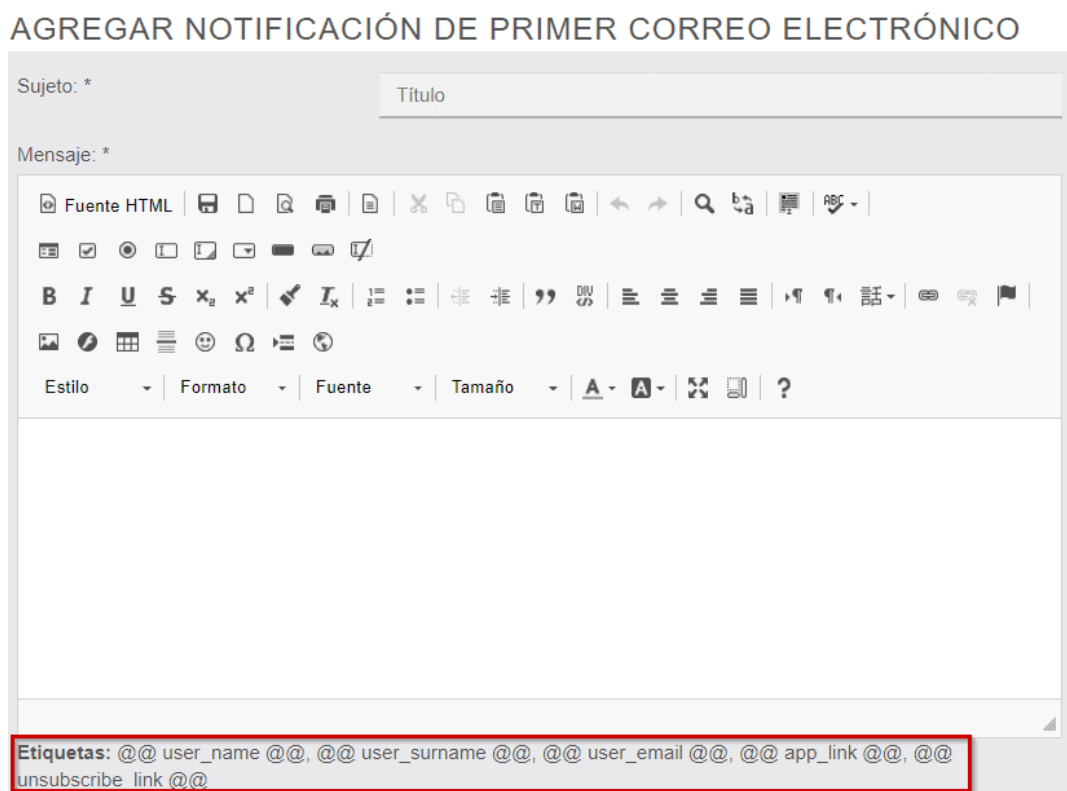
AGREGAR NOTIFICACIÓN DE PRIMER CORREO ELECTRÓNICO

Sujeto: *

Título

Mensaje: *

Fuente HTML

B I U S $x_2$ $x^2$ $I_x$

Estilo
Formato
Fuente
Tamaño

A A ?

**Etiquetas:** @@ user_name @@, @@ user_surname @@, @@ user_email @@, @@ app_link @@, @@ unsubscribe_link @@